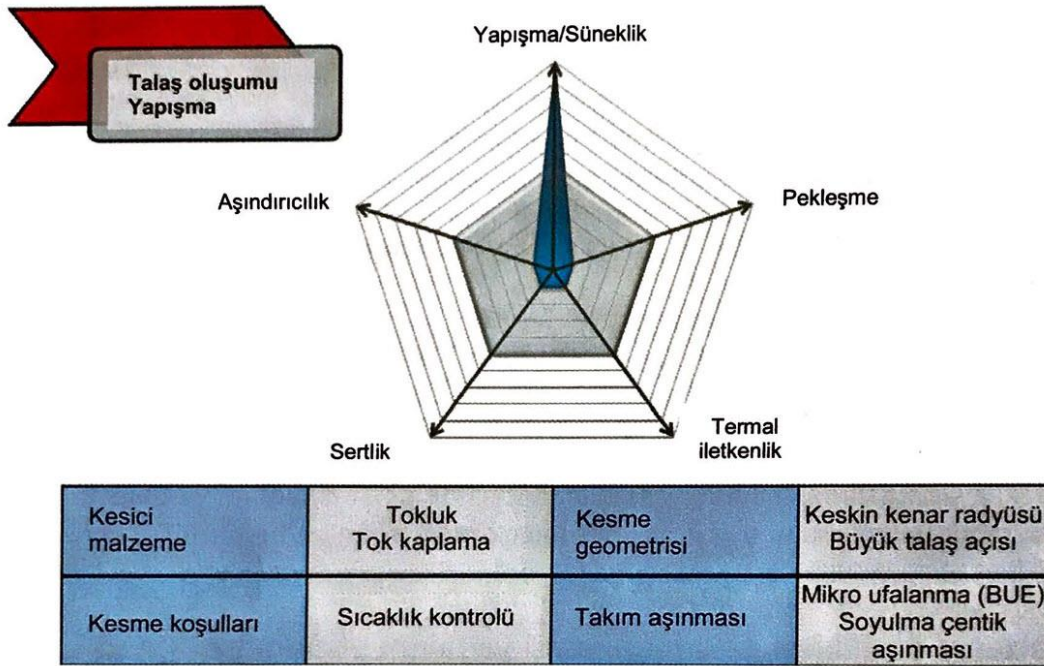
Talaş oluşumu
Yapışma

Yapışma/Süneklik

Aşındırıcılık

Pekleşme

Sertlik

Termal iletkenlik

| Kesici malzeme | Tokluk Tok kaplama | Kesme geometrisi | Keskin kenar radyüsü Büyük talaş açısı |
|---|---|---|---|
| Kesme koşulları | Sıcaklık kontrolü | Takım aşınması | Mikro ufalanma (BUE) Soyulma çentik aşınması |